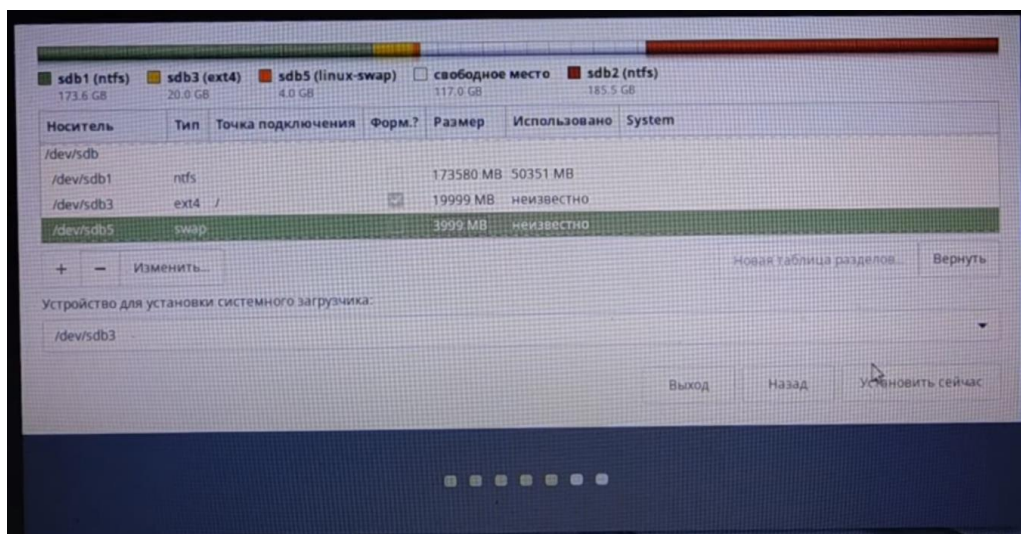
sdb1 (ntfs) 173.6 GB
sdb3 (ext4) 20.0 GB
sdb5 (linux-swap) 4.0 GB
свободное место 117.0 GB
sdb2 (ntfs) 185.5 GB

| Носитель | Тип | Точка подключения | Форм.? | Размер | Использовано | System |
|---|---|---|---|---|---|---|
| /dev/sdb | | | | | | |
| /dev/sdb1 | ntfs | | | 173580 MB | 50351 MB | |
| /dev/sdb3 | ext4 | / | | 19999 MB | неизвестно | |
| /dev/sdb5 | swap | | | 3999 MB | неизвестно | |

+ − Изменить...

Новая таблица разделов... Вернуть

Устройство для установки системного загрузчика:

/dev/sdb3

Выход Назад Установить сейчас